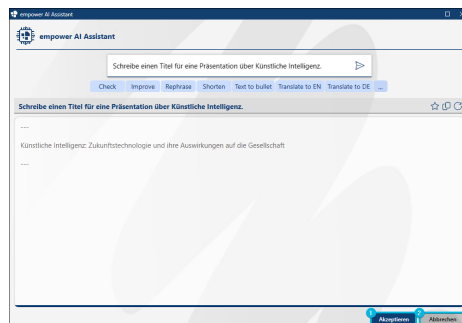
empower AI Assistant

empower AI Assistant

Schreibe einen Titel für eine Präsentation über Künstliche Intelligenz.

Check Improve Rephrase Shorten Text to bullet Translate to EN Translate to DE ...

Schreibe einen Titel für eine Präsentation über Künstliche Intelligenz.

---

Künstliche Intelligenz: Zukunftstechnologie und ihre Auswirkungen auf die Gesellschaft

---

1 Akzeptieren 2 Abbrechen